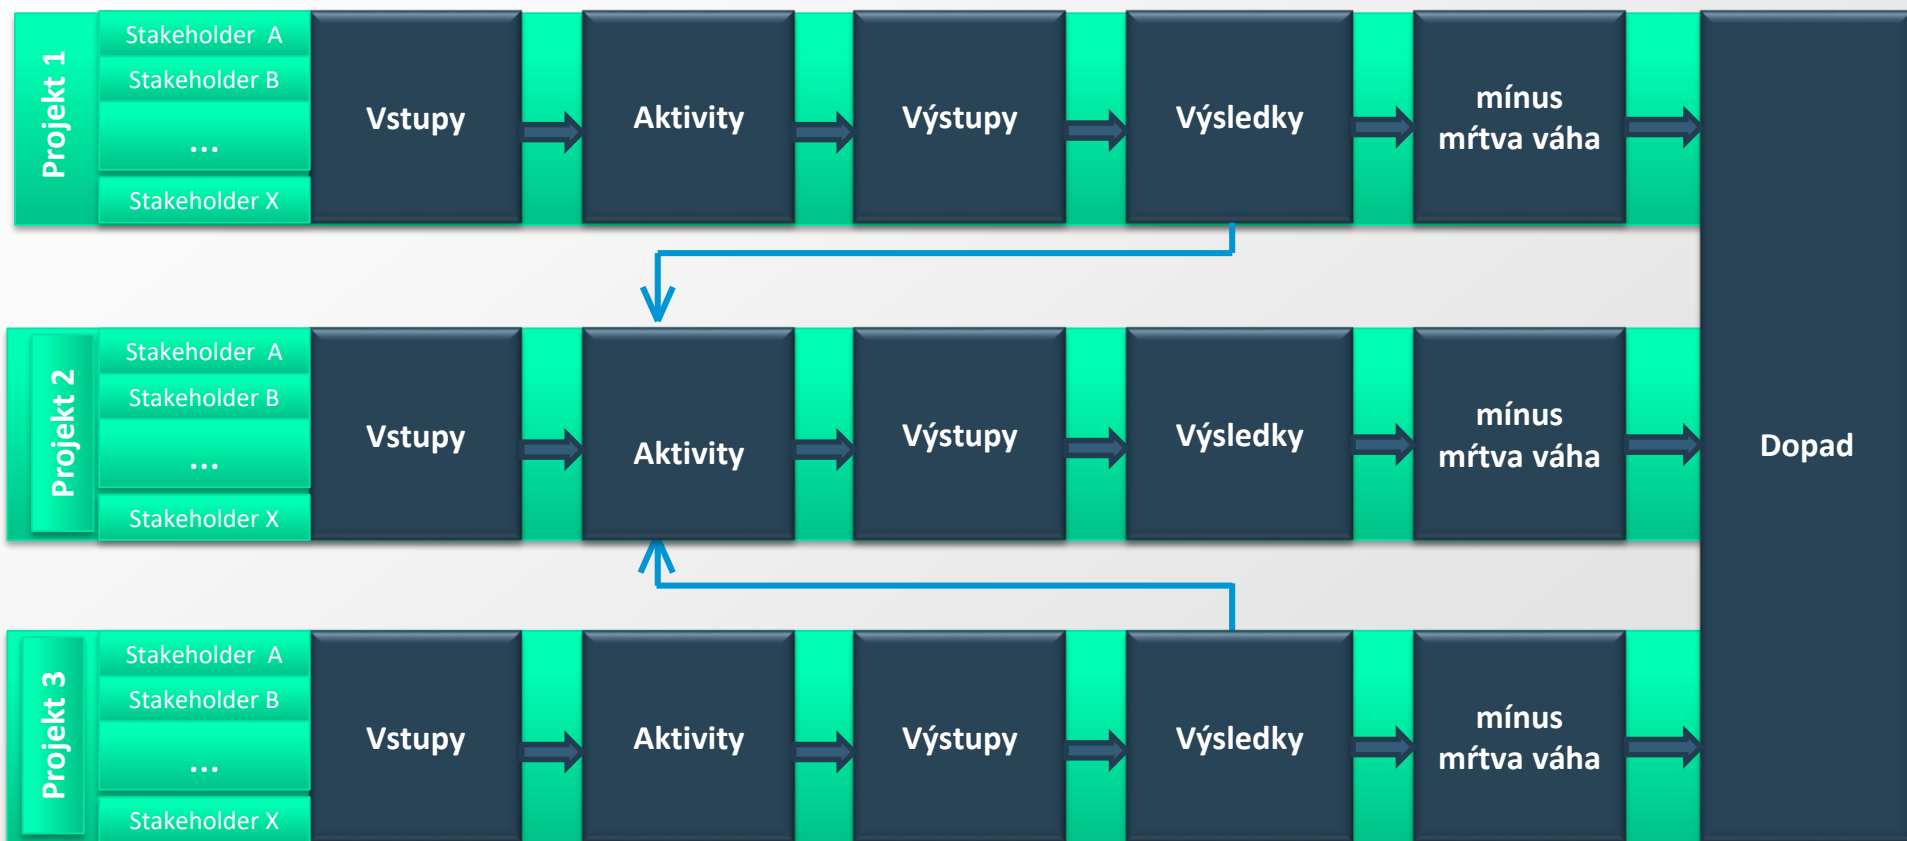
Projekt 1

Stakeholder A

Stakeholder B

...

Stakeholder X

Vstupy

Aktivity

Výstupy

Výsledky

mínus mŕtva váha

Projekt 2

Stakeholder A

Stakeholder B

...

Stakeholder X

Vstupy

Aktivity

Výstupy

Výsledky

mínus mŕtva váha

Dopad

Projekt 3

Stakeholder A

Stakeholder B

...

Stakeholder X

Vstupy

Aktivity

Výstupy

Výsledky

mínus mŕtva váha